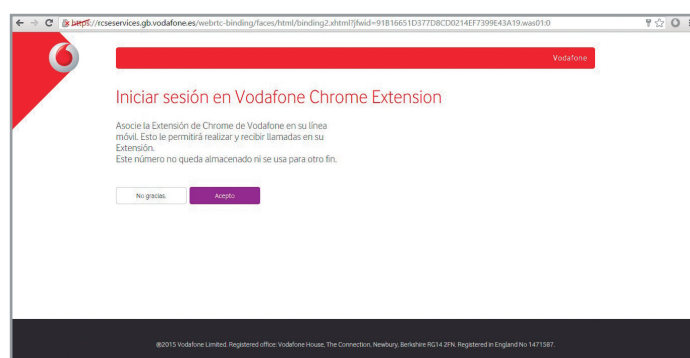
https://rcseservices.gb.vodafone.es/webrtc-binding/faces/html/binding2.xhtml?jfwid=91816651D377D8CD0214EF7399E43A19.was01:0

Vodafone

Iniciar sesión en Vodafone Chrome Extension

Asocie la Extensión de Chrome de Vodafone en su línea móvil. Esto le permitirá realizar y recibir llamadas en su Extensión.
Este número no queda almacenado ni se usa para otro fin.

No gracias.

Acepto

©2015 Vodafone Limited. Registered office: Vodafone House, The Connection, Newbury, Berkshire RG14 2FN. Registered in England No 1471587.